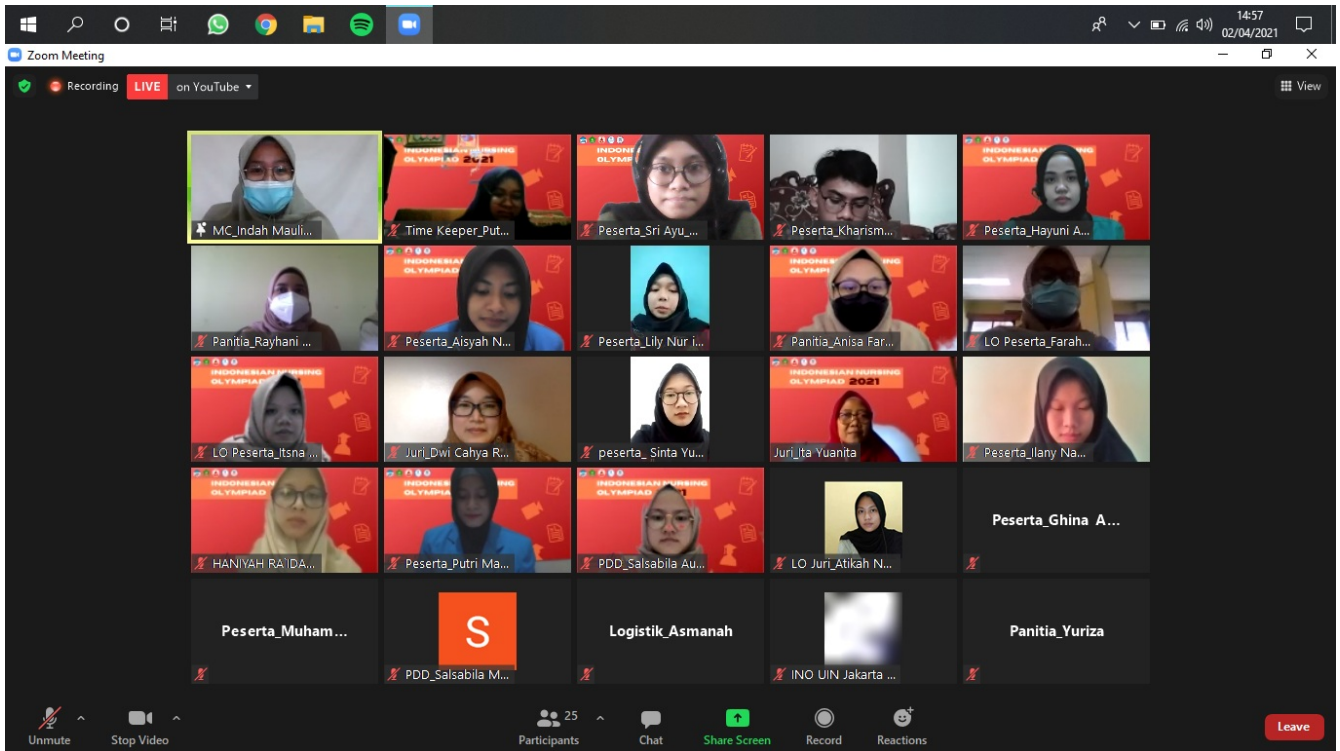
14:57
02/04/2021

Zoom Meeting

Recording LIVE on YouTube

View

MC_Indah Mauli...
Time Keeper_Put...
Peserta_Sri Ayu_...
Peserta_Kharism...
Peserta_Hayuni A...

Panitia_Rayhani ...
Peserta_Aisyah N...
Peserta_Lily Nur i...
Panitia_Anisa Far...
LO Peserta_Farah...

LO Peserta_Itsna ...
Juri_Dwi Cahya R...
peserta_ Sinta Yu...
Juri_Ita Yuanita
Peserta_Ilany Na...

HANIYAH RA IDA...
Peserta_Putri Ma...
PDD_Salsabila Au...
LO Juri_Atikah N...
Peserta_Ghina A...

Peserta_Muham...
S
PDD_Salsabila M...
Logistik_Asmanah
INO UIN Jakarta ...
Panitia_Yuriza

INDONESIAN NURSING OLYMPIAD 2021

Unmute
Stop Video
25
Participants
Chat
Share Screen
Record
Reactions
Leave